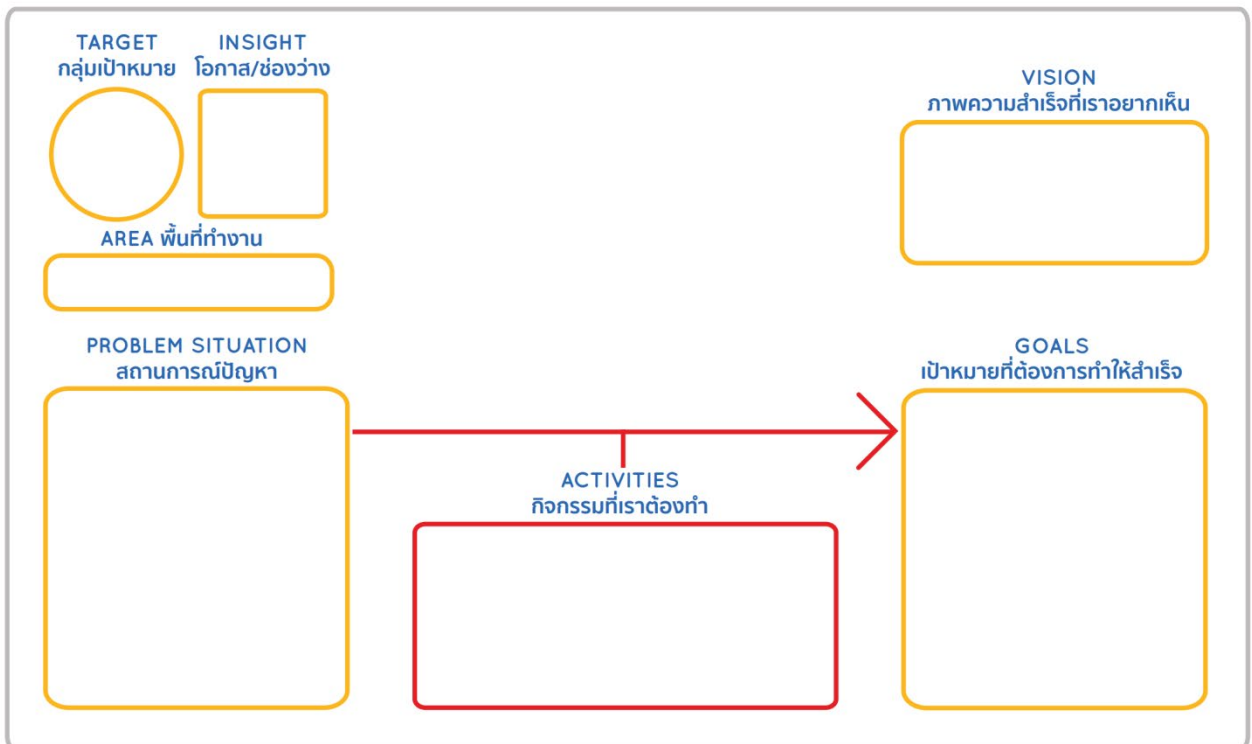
TARGET
กลุ่มเป้าหมาย

INSIGHT
โอกาส/ช่องว่าง

VISION
ภาพความสำเร็จที่เราอยากเห็น

AREA พื้นที่ทำงาน

PROBLEM SITUATION
สถานการณ์ปัญหา

GOALS
เป้าหมายที่ต้องการทำให้สำเร็จ

ACTIVITIES
กิจกรรมที่เราต้องทำ